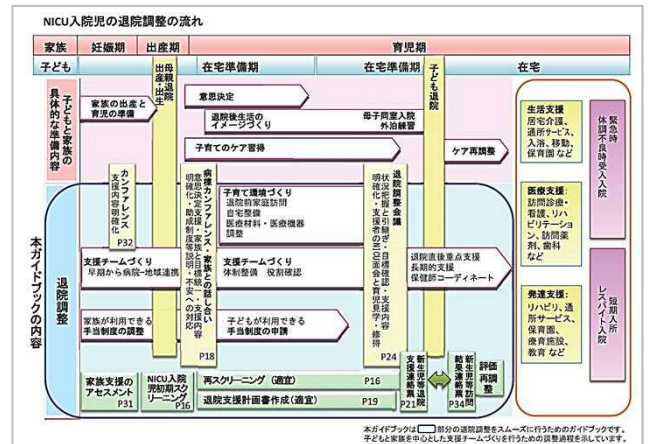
NICU入院児の退院調整の流れ

家族 | 妊娠期 | 出産期 | 育児期

子ども | 在宅準備期 | 在宅準備期 | 在宅

母親退院
出産・出生

子ども退院

子どもと家族の具体的な準備内容

家族の出産と育児の準備

意思決定

退院後生活のイメージづくり

母子同室入院
外泊練習

子育てのケア習得

ケア再調整

生活支援：
居宅介護、通所サービス、入浴、移動、保育園 など

医療支援：
訪問診療・看護、リハビリテーション、訪問薬剤、歯科 など

発達支援：
リハビリ、通所サービス、保育園、療育施設、教育 など

緊急時
体調不良時受入入院

レスパイト入院
短期入所

本ガイドブックの内容

退院調整

カンファレンス
支援内容明確化
P32

病院カンファレンス・家族との話し合い
意思決定支援・家族の役割の明確化・助成制度等説明・不安への対応
P18

子育て環境づくり
退院前家庭訪問
自宅整備
医療材料・医療機器
調整

退院調整会議
状況把握と引継ぎ・目標確認・支援内容明確化・支援者の役割確認と育児見学・修得
P24

支援チームづくり
早期から病院-地域連携

支援チームづくり
体制整備　役割確認

退院直後重点支援
長期的支援
保健師コーディネート

家族が利用できる手当制度の調整

子どもが利用できる手当制度の申請

家族支援のアセスメント
P31

NICU入院児初期スクリーニング
P16

再スクリーニング（適宜）
P16

退院支援計画書作成（適宜）
P19

支援連絡票
P21

新生児等連絡票

新生児等結果連絡票
P34

評価
再調整

本ガイドブックは□部分の退院調整をスムーズに行うためのガイドブックです。
子どもと家族を中心とした支援チームづくりを行うための調整過程を示しています。